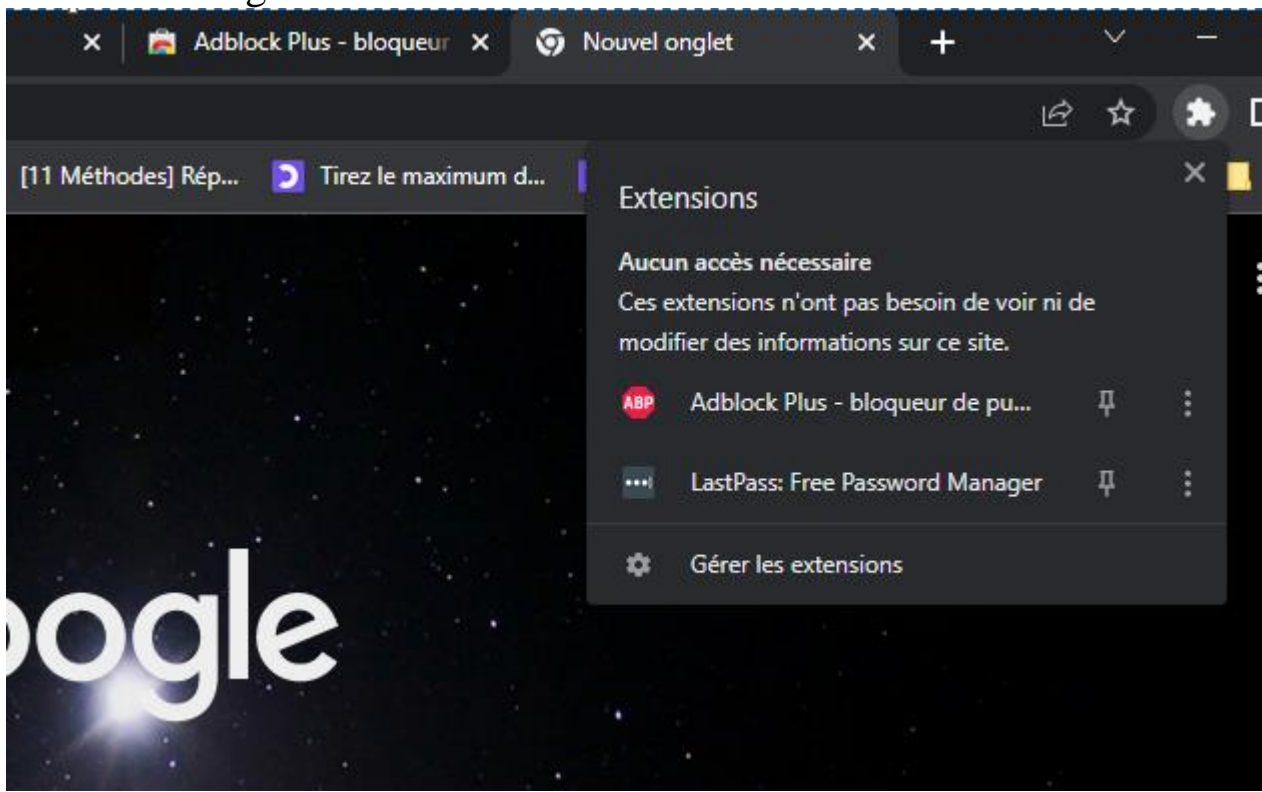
Adblock Plus - bloqueur

Nouvel onglet

[11 Méthodes] Rép...

Tirez le maximum d...

Extensions

Aucun accès nécessaire

Ces extensions n'ont pas besoin de voir ni de modifier des informations sur ce site.

ABP

Adblock Plus - bloqueur de pu...

LastPass: Free Password Manager

Gérer les extensions

ogle